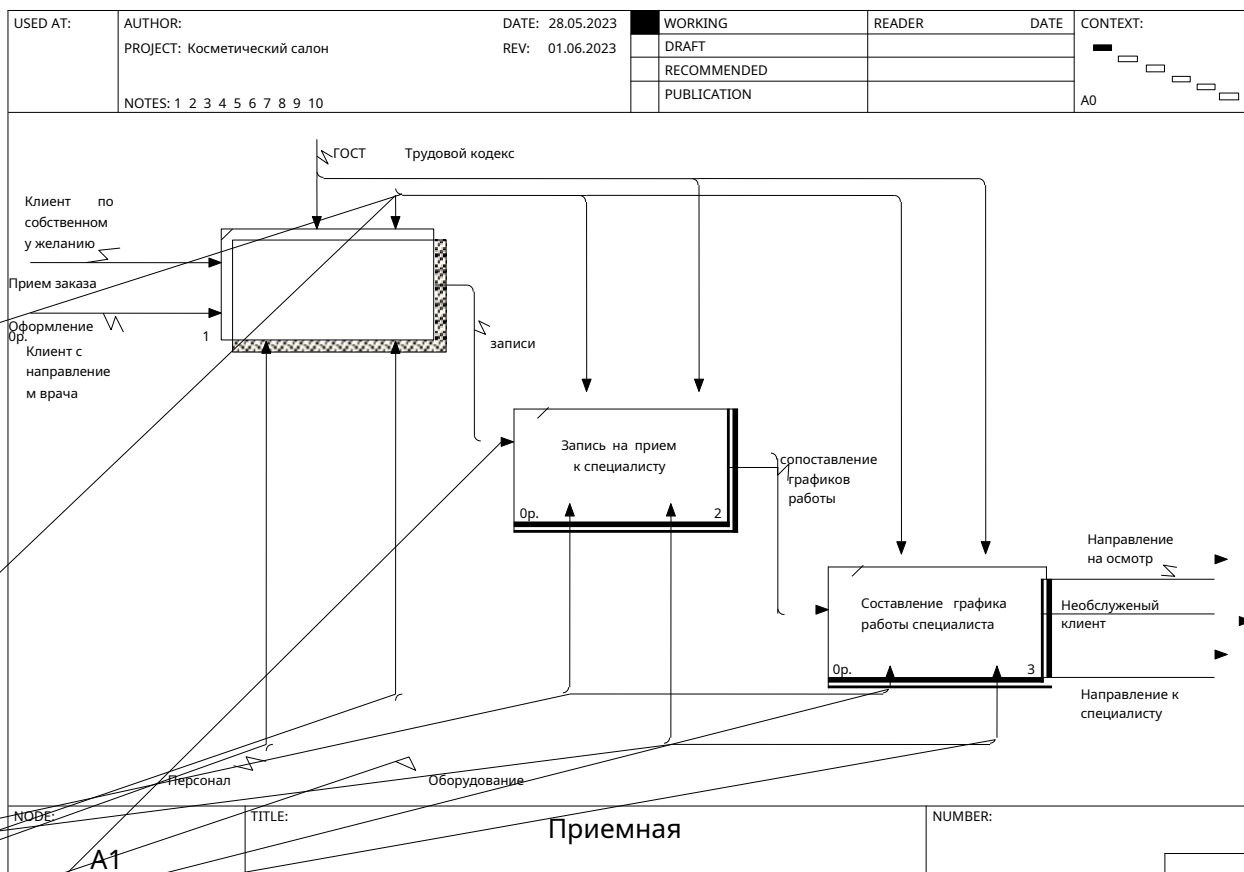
| USED AT: | AUTHOR: | DATE: 28.05.2023 | | WORKING | READER | DATE | CONTEXT: |
|---|---|---|---|---|---|---|---|
| | PROJECT: Косметический салон | REV: 01.06.2023 | | DRAFT | | | |
| | | | | RECOMMENDED | | | |
| | NOTES: 1 2 3 4 5 6 7 8 9 10 | | | PUBLICATION | | | A0 |

ГОСТ

Трудовой кодекс

Клиент по собственном у желанию

Прием заказа

Оформление

0р.

1

Клиент с направление м врача

записи

Запись на прием к специалисту

0р.

2

сопоставление графиков работы

Направление на осмотр

Составление графика работы специалиста

Необслуженый клиент

0р.

3

Направление к специалисту

Персонал

Оборудование

NODE:

A1

TITLE:

Приемная

NUMBER: